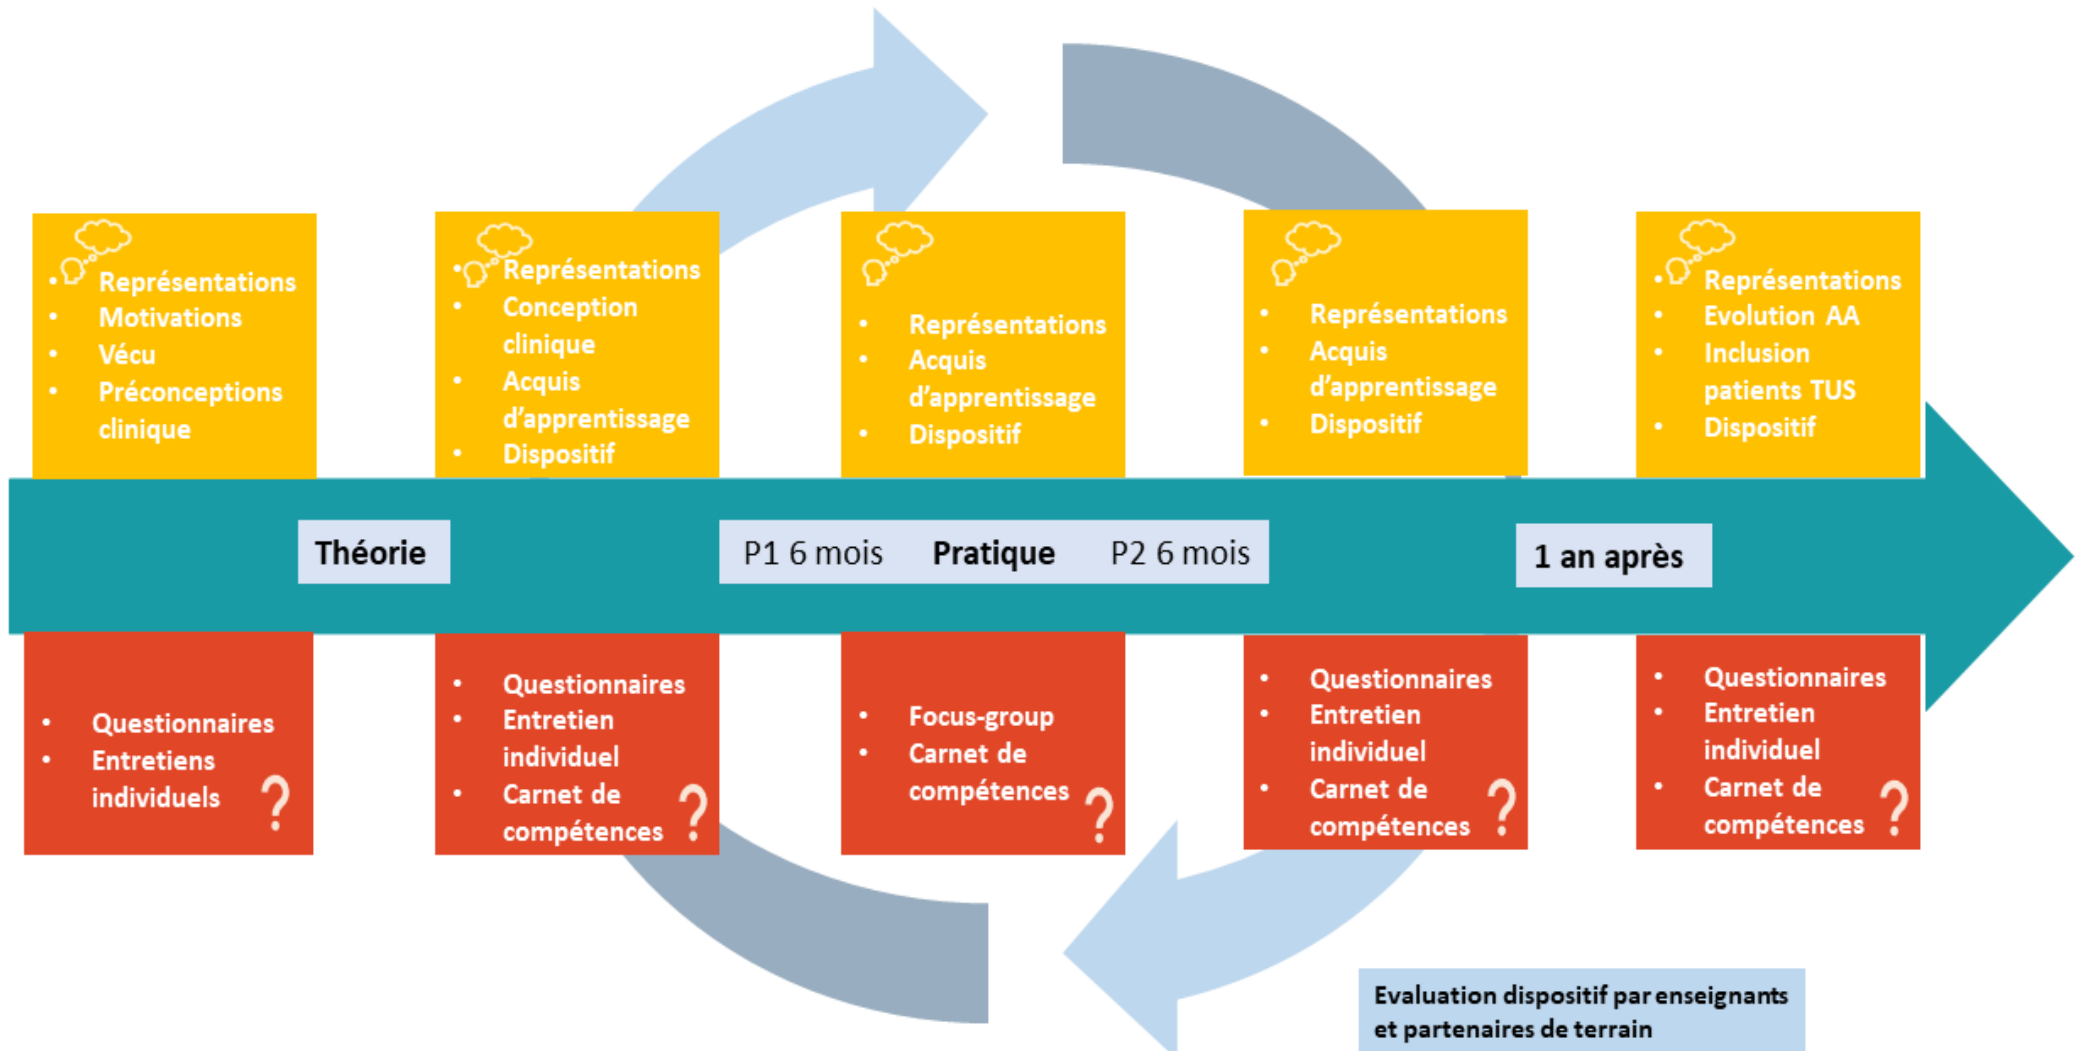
- Représentations
- Motivations
- Vécu
- Préconceptions clinique

- Représentations
- Conception clinique
- Acquis d'apprentissage
- Dispositif

- Représentations
- Acquis d'apprentissage
- Dispositif

- Représentations
- Acquis d'apprentissage
- Dispositif

- Représentations
- Evolution AA
- Inclusion patients TUS
- Dispositif

Théorie

P1 6 mois Pratique P2 6 mois

1 an après

- Questionnaires
- Entretiens individuels ?

- Questionnaires
- Entretien individuel
- Carnet de compétences ?

- Focus-group
- Carnet de compétences ?

- Questionnaires
- Entretien individuel
- Carnet de compétences ?

- Questionnaires
- Entretien individuel
- Carnet de compétences ?

Evaluation dispositif par enseignants et partenaires de terrain